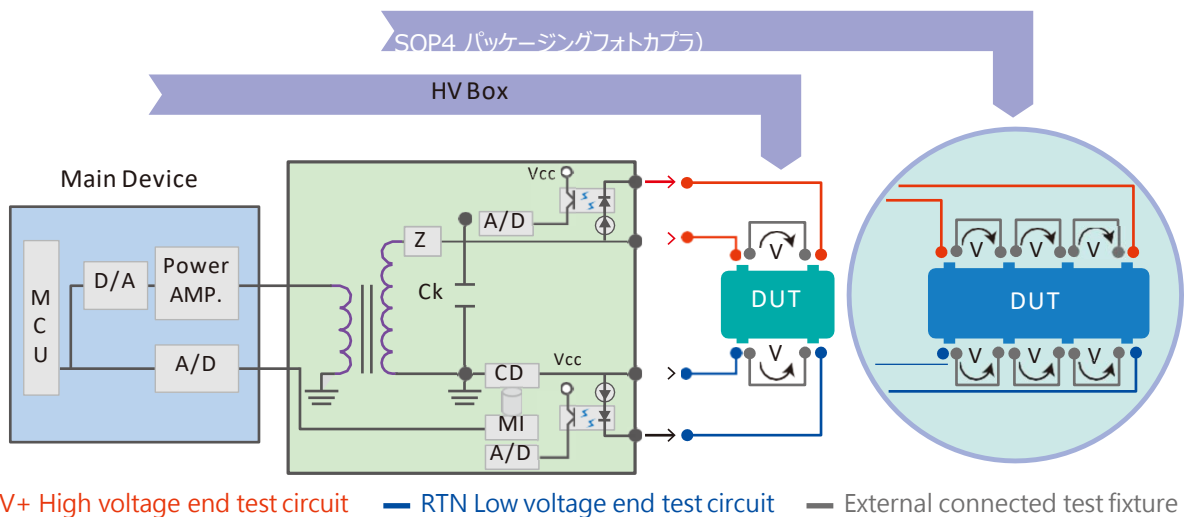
SOP4 パッケージングフォトカプラ)

HV Box

Main Device

M C U

D/A

Power AMP.

A/D

Z

A/D

Vcc

Ck

CD

Vcc

MI

A/D

V

DUT

V

V V V

DUT

V V V

V+ High voltage end test circuit — RTN Low voltage end test circuit — External connected test fixture